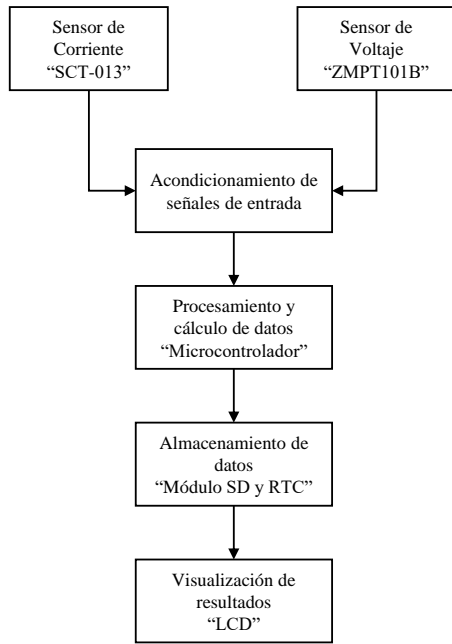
Sensor de Corriente “SCT-013”

Sensor de Voltaje “ZMPT101B”

Acondicionamiento de señales de entrada

Procesamiento y cálculo de datos “Microcontrolador”

Almacenamiento de datos “Módulo SD y RTC”

Visualización de resultados “LCD”